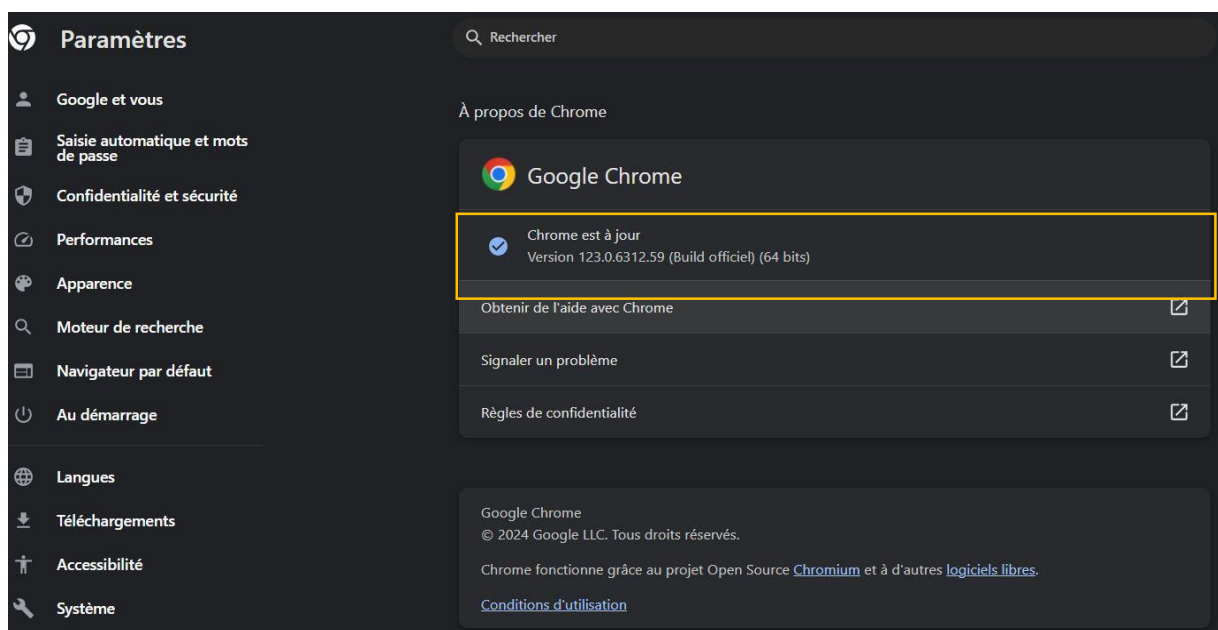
Paramètres

Rechercher

Google et vous
Saisie automatique et mots de passe
Confidentialité et sécurité
Performances
Apparence
Moteur de recherche
Navigateur par défaut
Au démarrage
Langues
Téléchargements
Accessibilité
Système

À propos de Chrome

Google Chrome

Chrome est à jour
Version 123.0.6312.59 (Build officiel) (64 bits)

Obtenir de l'aide avec Chrome
Signaler un problème
Règles de confidentialité

Google Chrome
© 2024 Google LLC. Tous droits réservés.

Chrome fonctionne grâce au projet Open Source Chromium et à d'autres logiciels libres.

Conditions d'utilisation